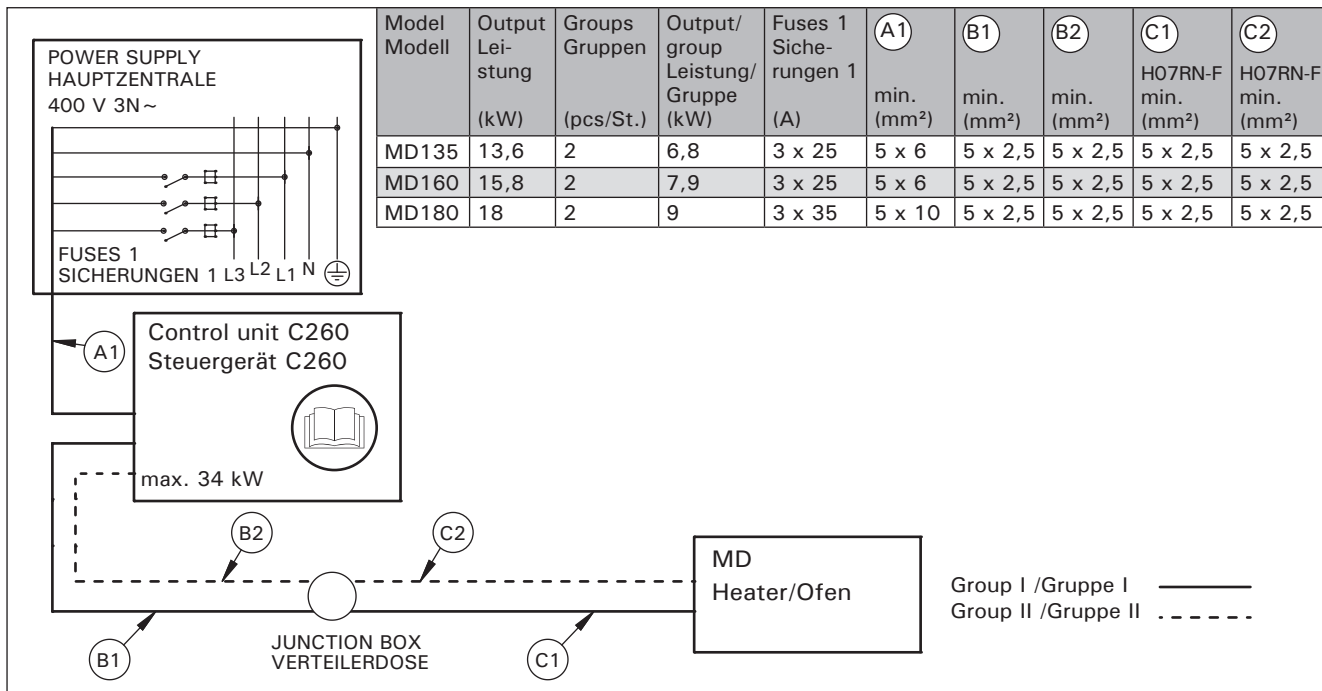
POWER SUPPLY
HAUPTZENTRALE
400 V 3N~

FUSES 1
SICHERUNGEN 1 L3 L2 L1 N ⏚

| Model Modell | Output Leistung (kW) | Groups Gruppen (pcs/St.) | Output/group Leistung/Gruppe (kW) | Fuses 1 Sicherungen 1 (A) | A1 min. (mm²) | B1 min. (mm²) | B2 min. (mm²) | C1 H07RN-F min. (mm²) | C2 H07RN-F min. (mm²) |
|---|---|---|---|---|---|---|---|---|---|
| MD135 | 13,6 | 2 | 6,8 | 3 x 25 | 5 x 6 | 5 x 2,5 | 5 x 2,5 | 5 x 2,5 | 5 x 2,5 |
| MD160 | 15,8 | 2 | 7,9 | 3 x 25 | 5 x 6 | 5 x 2,5 | 5 x 2,5 | 5 x 2,5 | 5 x 2,5 |
| MD180 | 18 | 2 | 9 | 3 x 35 | 5 x 10 | 5 x 2,5 | 5 x 2,5 | 5 x 2,5 | 5 x 2,5 |

A1
Control unit C260
Steuergerät C260

max. 34 kW

B2
C2
MD
Heater/Ofen

Group I /Gruppe I
Group II /Gruppe II

B1
JUNCTION BOX
VERTEILERDOSE
C1